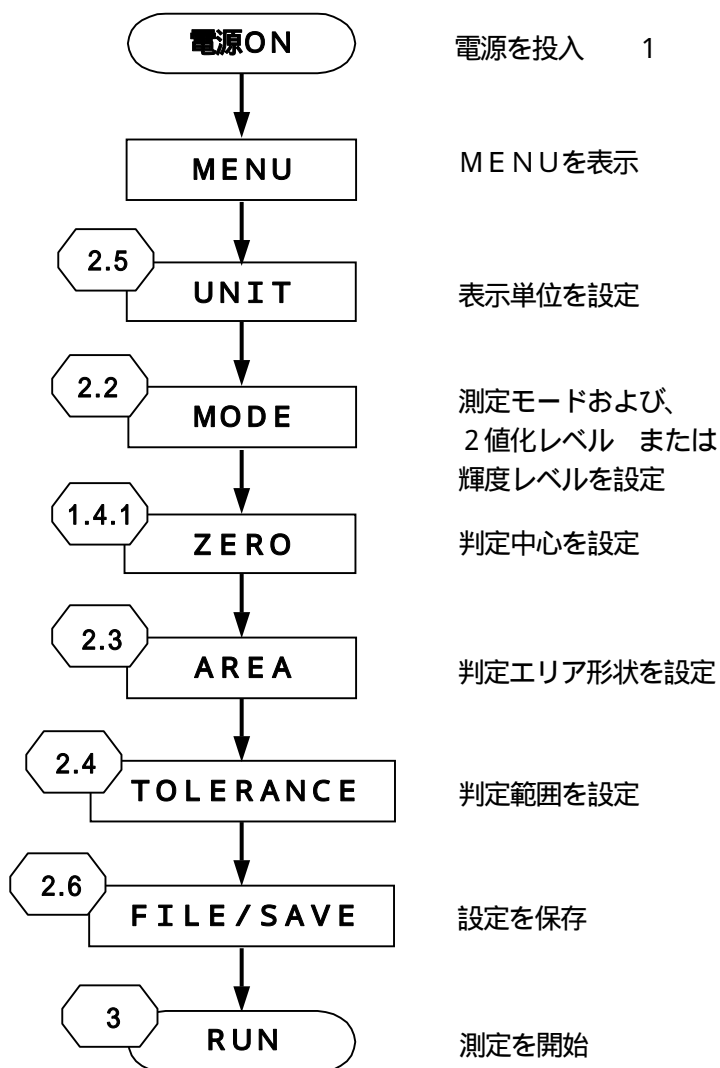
電源ON

電源を投入　1

MENU

MENUを表示

2.5
UNIT

表示単位を設定

2.2
MODE

測定モードおよび、2値化レベル　または輝度レベルを設定

1.4.1
ZERO

判定中心を設定

2.3
AREA

判定エリア形状を設定

2.4
TOLERANCE

判定範囲を設定

2.6
FILE/SAVE

設定を保存

3
RUN

測定を開始